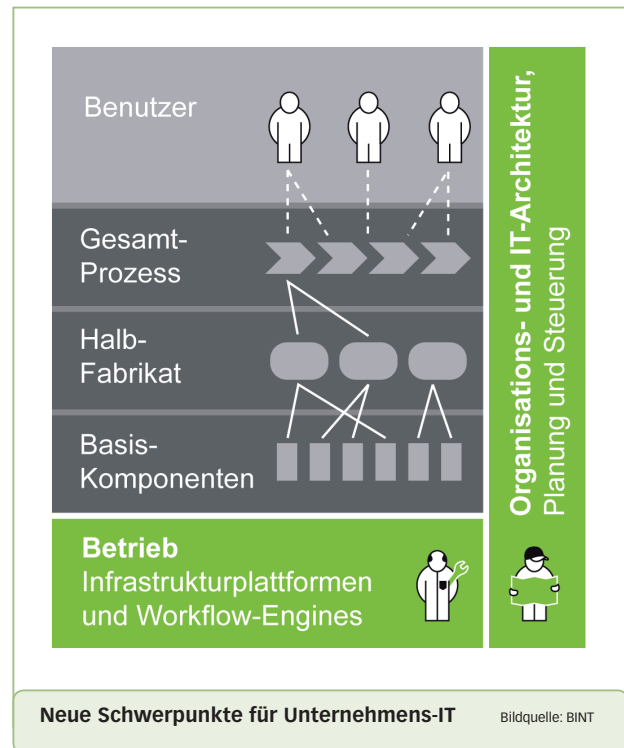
Benutzer

Gesamt-Prozess

Halb-Fabrikat

Basis-Komponenten

Betrieb
Infrastrukturplattformen und Workflow-Engines

Organisations- und IT-Architektur,
Planung und Steuerung

Neue Schwerpunkte für Unternehmens-IT

Bildquelle: BINT